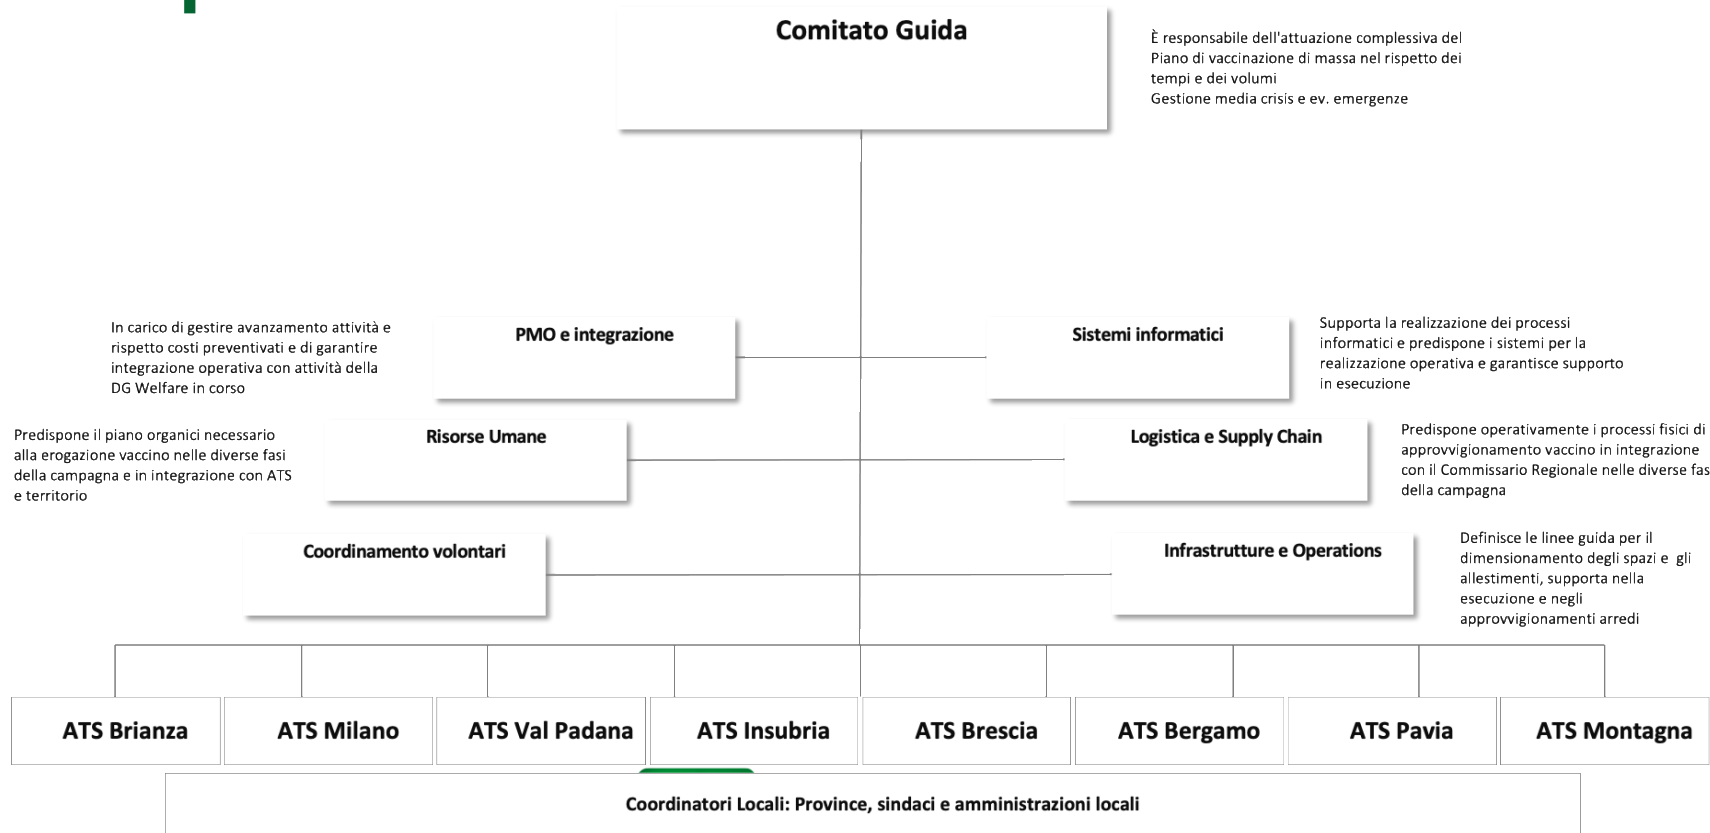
Comitato Guida

È responsabile dell'attuazione complessiva del Piano di vaccinazione di massa nel rispetto dei tempi e dei volumi
Gestione media crisis e ev. emergenze

In carico di gestire avanzamento attività e rispetto costi preventivati e di garantire integrazione operativa con attività della DG Welfare in corso

PMO e integrazione

Sistemi informatici

Supporta la realizzazione dei processi informatici e predispone i sistemi per la realizzazione operativa e garantisce supporto in esecuzione

Predispone il piano organici necessario alla erogazione vaccino nelle diverse fasi della campagna e in integrazione con ATS e territorio

Risorse Umane

Logistica e Supply Chain

Predispone operativamente i processi fisici di approvvigionamento vaccino in integrazione con il Commissario Regionale nelle diverse fas della campagna

Coordinamento volontari

Infrastrutture e Operations

Definisce le linee guida per il dimensionamento degli spazi e gli allestimenti, supporta nella esecuzione e negli approvvigionamenti arredi

ATS Brianza

ATS Milano

ATS Val Padana

ATS Insubria

ATS Brescia

ATS Bergamo

ATS Pavia

ATS Montagna

Coordinatori Locali: Province, sindaci e amministrazioni locali